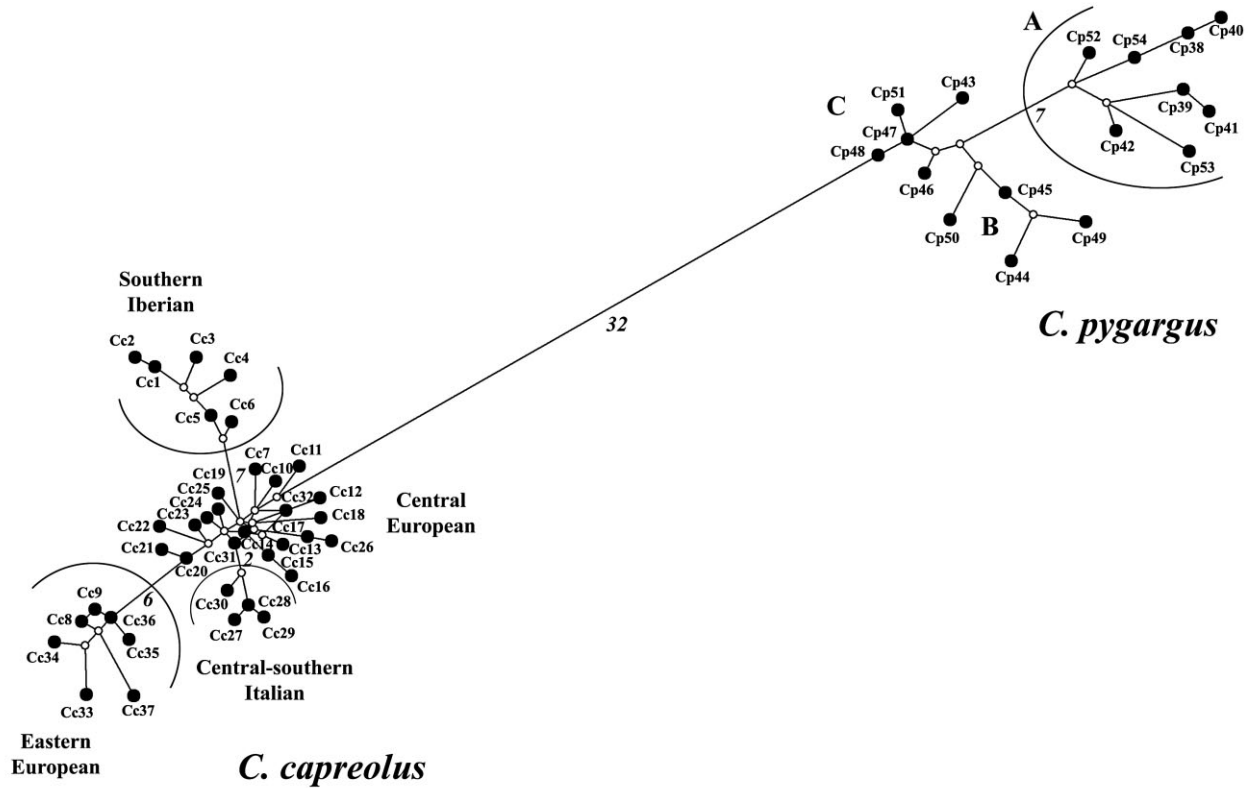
A
Cp52
Cp54
Cp40
Cp38
Cp51
Cp43
C
7
Cp39
Cp41
Cp47
Cp48
Cp42
Cp53
Cp46
Cp45
Cp50
B
Cp49
Cp44
32
C. pygargus

Southern Iberian
Cc2
Cc3
Cc1
Cc4
Cc5
Cc6
Cc7
Cc11
Cc19
7
Cc10
Cc25
Cc32
Cc12
Central European
Cc24
Cc23
Cc18
Cc22
Cc17
Cc13
Cc26
Cc21
Cc31
Cc14
Cc15
Cc20
Cc16
2
Cc9
6
Cc8
Cc36
Cc30
Cc28
Cc35
Cc27
Cc29
Cc34
Central-southern Italian
Cc33
Cc37
Eastern European
C. capreolus